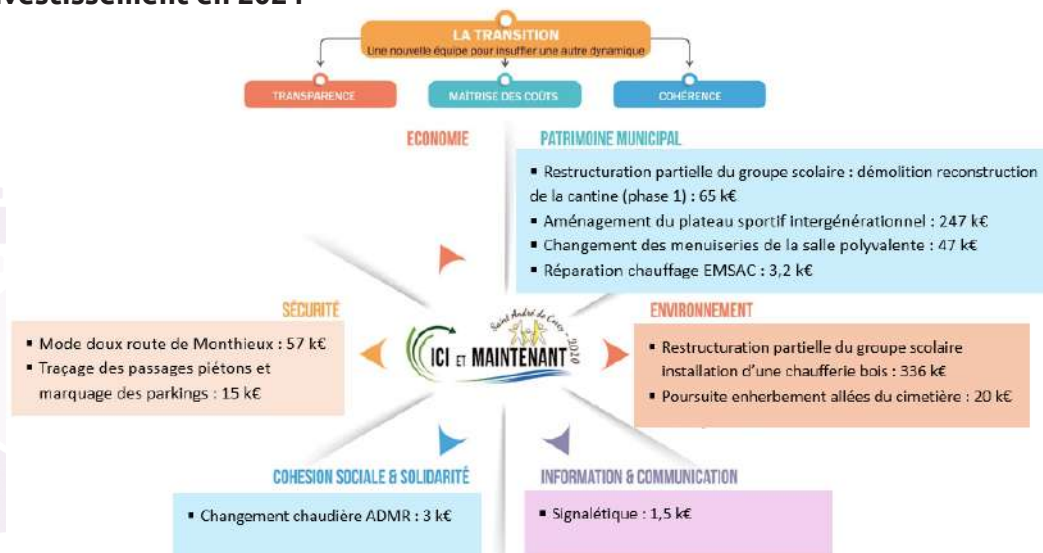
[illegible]vestissement en 2021

LA TRANSITION
Une nouvelle équipe pour insuffler une autre dynamique

TRANSPARENCE

MAÎTRISE DES COÛTS

COHÉRENCE

ECONOMIE

PATRIMOINE MUNICIPAL

▪ Restructuration partielle du groupe scolaire : démolition reconstruction de la cantine (phase 1) : 65 k€
▪ Aménagement du plateau sportif intergénérationnel : 247 k€
▪ Changement des menuiseries de la salle polyvalente : 47 k€
▪ Réparation chauffage EMSAC : 3,2 k€

SÉCURITÉ

▪ Mode doux route de Monthieux : 57 k€
▪ Traçage des passages piétons et marquage des parkings : 15 k€

Saint André de Corcy - 2020
ICI ET MAINTENANT

ENVIRONNEMENT

▪ Restructuration partielle du groupe scolaire installation d'une chaufferie bois : 336 k€
▪ Poursuite enherbement allées du cimetière : 20 k€

COHESION SOCIALE & SOLIDARITÉ

▪ Changement chaudière ADMR : 3 k€

INFORMATION & COMMUNICATION

▪ Signalétique : 1,5 k€